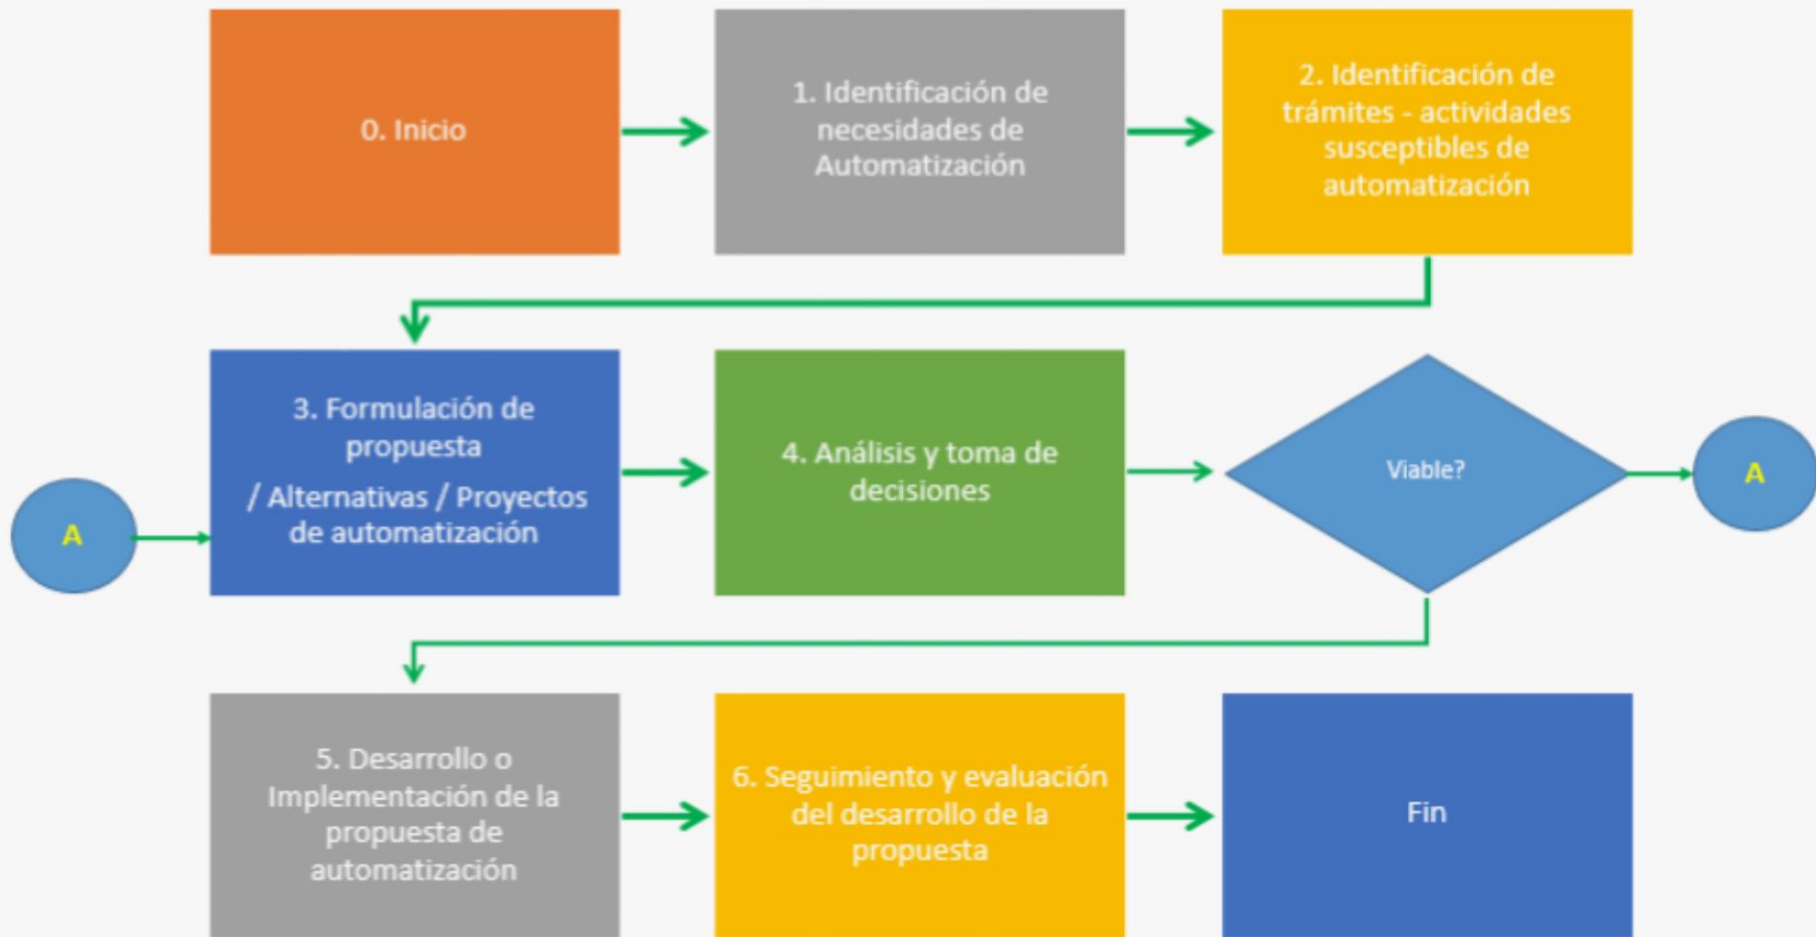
0. Inicio

1. Identificación de necesidades de Automatización

2. Identificación de trámites - actividades susceptibles de automatización

A

3. Formulación de propuesta

/ Alternativas / Proyectos de automatización

4. Análisis y toma de decisiones

Viable?

A

5. Desarrollo o Implementación de la propuesta de automatización

6. Seguimiento y evaluación del desarrollo de la propuesta

Fin